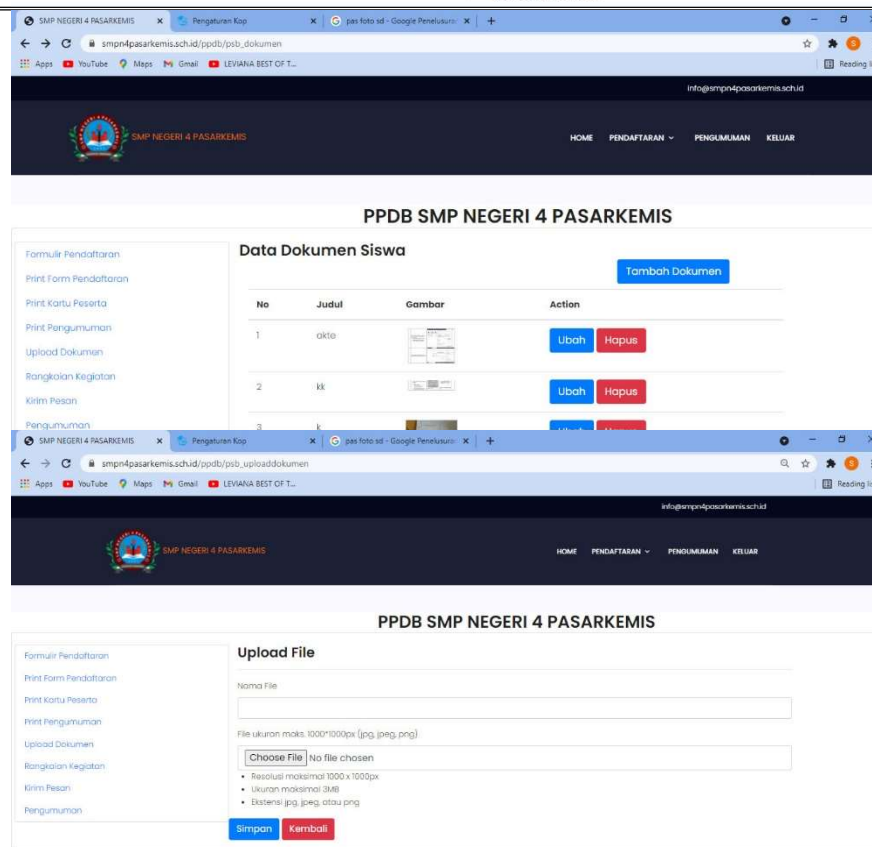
SMP NEGERI 4 PASARKEMIS × Pengaturan Kop × pas foto sd - Google Penelusuran × +

smpn4pasarkemis.sch.id/ppdb/psb_dokumen

Apps YouTube Maps Gmail LEVIANA BEST OF T... Reading list

info@smpn4pasarkemis.sch.id

SMP NEGERI 4 PASARKEMIS

HOME PENDAFTARAN PENGUMUMAN KELUAR

PPDB SMP NEGERI 4 PASARKEMIS

Formulir Pendaftaran
Print Form Pendaftaran
Print Kartu Peserta
Print Pengumuman
Upload Dokumen
Rangkaian Kegiatan
Kirim Pesan
Pengumuman

Data Dokumen Siswa

Tambah Dokumen

| No | Judul | Gambar | Action |
|---|---|---|---|
| 1 | akte | | Ubah Hapus |
| 2 | kk | | Ubah Hapus |
| 3 | k | | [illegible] |

SMP NEGERI 4 PASARKEMIS × Pengaturan Kop × pas foto sd - Google Penelusuran × +

smpn4pasarkemis.sch.id/ppdb/psb_uploaddokumen

Apps YouTube Maps Gmail LEVIANA BEST OF T... Reading list

info@smpn4pasarkemis.sch.id

SMP NEGERI 4 PASARKEMIS

HOME PENDAFTARAN PENGUMUMAN KELUAR

PPDB SMP NEGERI 4 PASARKEMIS

Formulir Pendaftaran
Print Form Pendaftaran
Print Kartu Peserta
Print Pengumuman
Upload Dokumen
Rangkaian Kegiatan
Kirim Pesan
Pengumuman

Upload File

Nama File

File ukuran maks. 1000*1000px (jpg, jpeg, png)

Choose File No file chosen

• Resolusi maksimal 1000 x 1000px
• Ukuran maksimal 3MB
• Ekstensi jpg, jpeg, atau png

Simpan Kembali